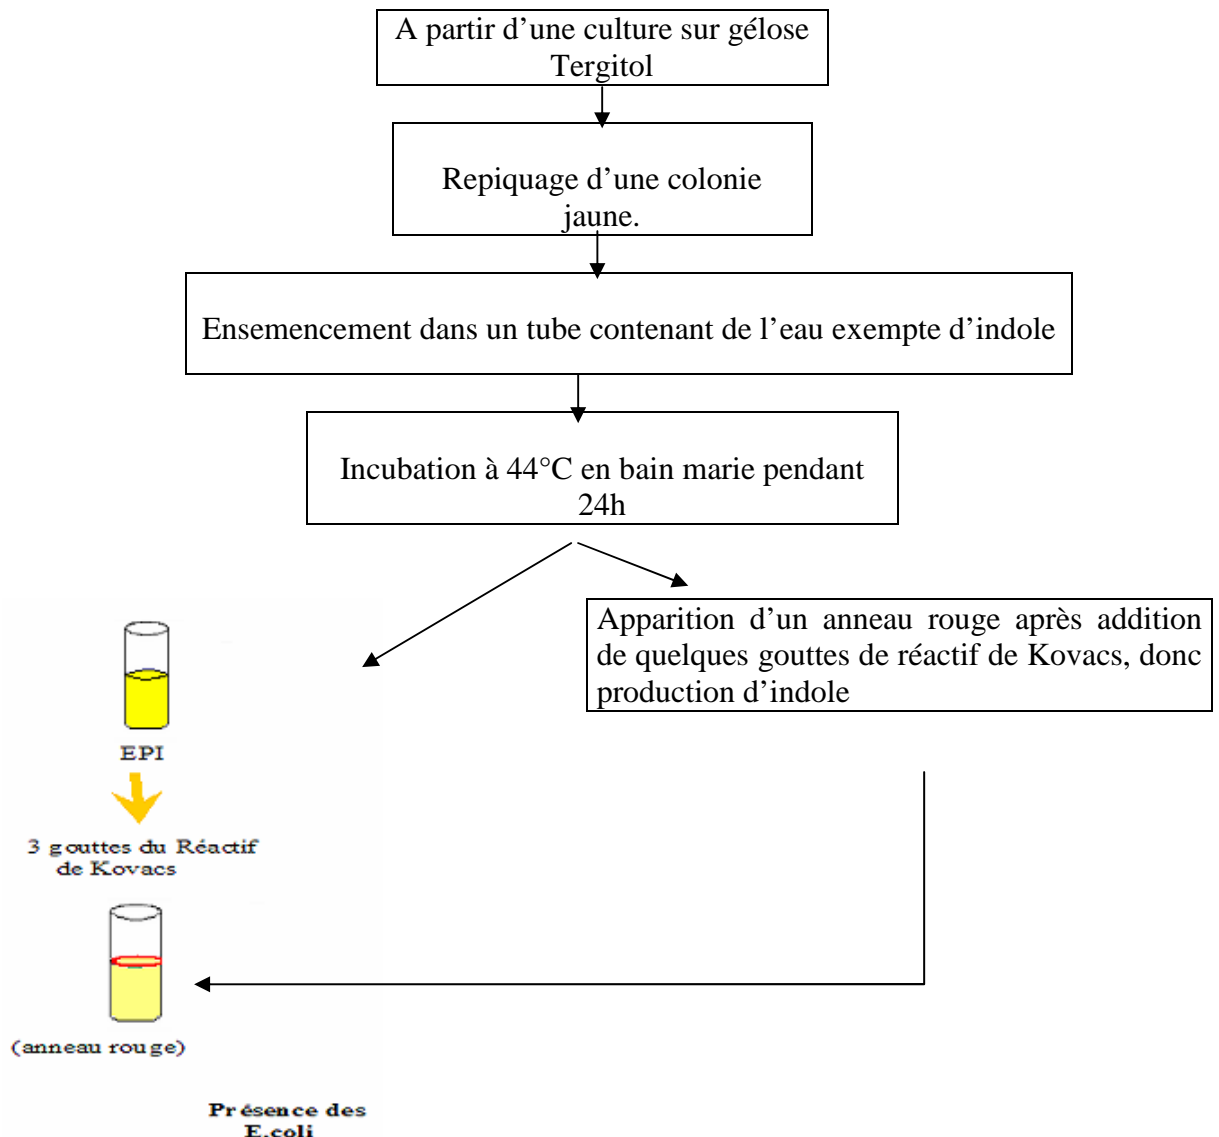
A partir d’une culture sur gélose Tergitol

Repiquage d’une colonie jaune.

Ensemencement dans un tube contenant de l’eau exempte d’indole

Incubation à 44°C en bain marie pendant 24h

Apparition d’un anneau rouge après addition de quelques gouttes de réactif de Kovacs, donc production d’indole

EPI

3 gouttes du Réactif de Kovacs

(anneau rouge)

Présence des E.coli